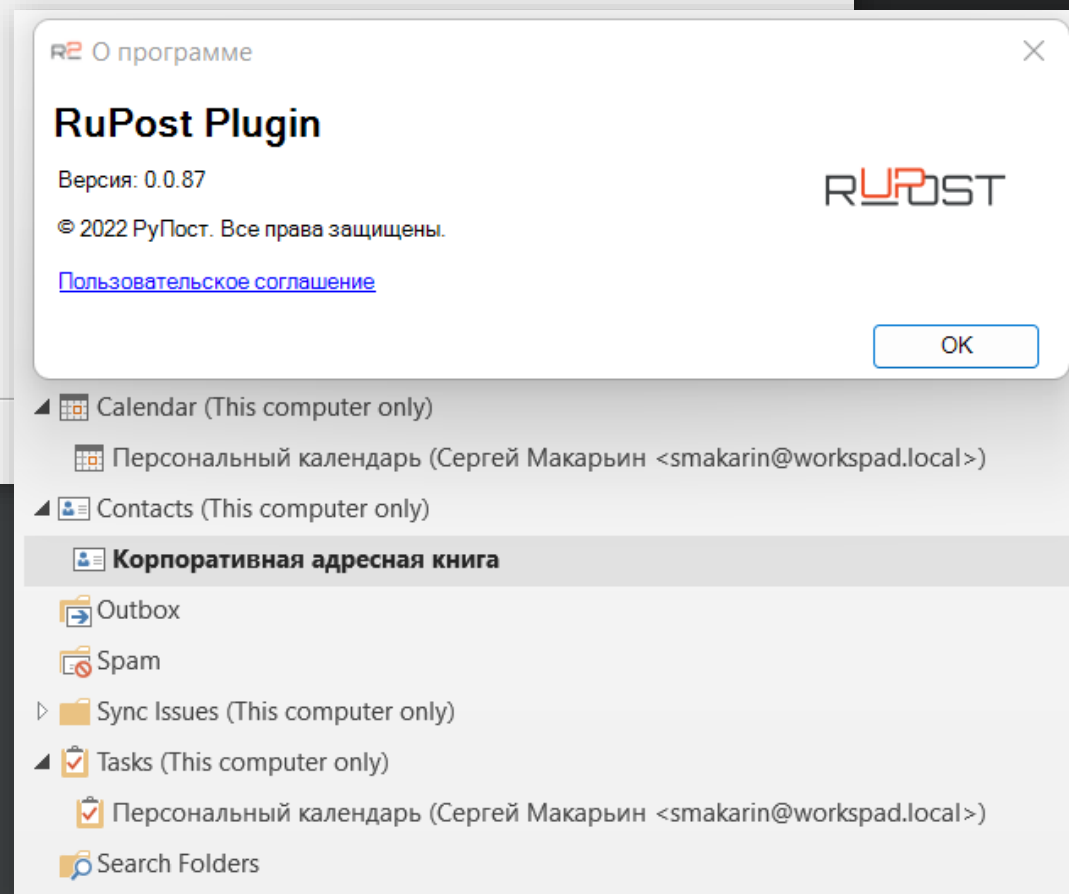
R2 О программе

RuPost Plugin

Версия: 0.0.87

© 2022 РуПост. Все права защищены.

Пользовательское соглашение

RUPOST

OK

Calendar (This computer only)

Персональный календарь (Сергей Макарьин <smakarin@workspad.local>)

Contacts (This computer only)

Корпоративная адресная книга

Outbox

Spam

Sync Issues (This computer only)

Tasks (This computer only)

Персональный календарь (Сергей Макарьин <smakarin@workspad.local>)

Search Folders